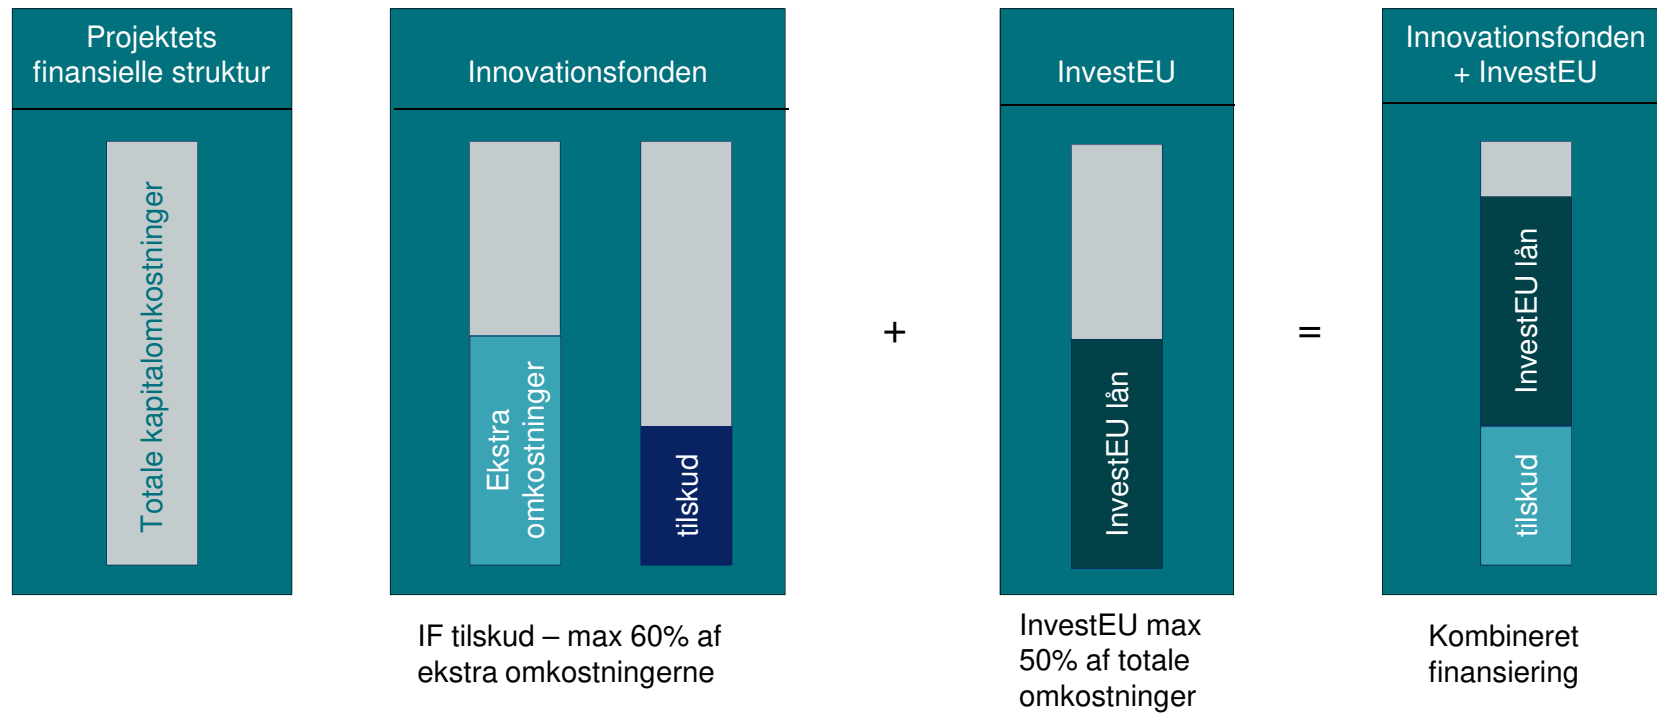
Projektets finansielle struktur

Totale kapitalomkostninger

Innovationsfonden

Ekstra omkostninger

tilskud

IF tilskud – max 60% af ekstra omkostningerne

+

InvestEU

InvestEU lån

InvestEU max 50% af totale omkostninger

=

Innovationsfonden + InvestEU

InvestEU lån

tilskud

Kombineret finansiering